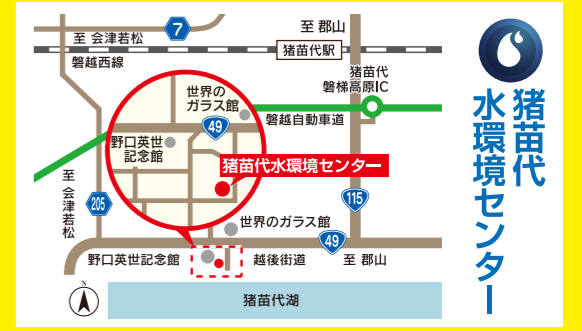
7
至 郡山
至 会津若松
猪苗代駅
磐越西線
猪苗代
磐梯高原IC
世界の
ガラス館
49
磐越自動車道
野口英世
記念館
猪苗代水環境センター
至
会
津
若
松
205
115
世界のガラス館
49
野口英世記念館
越後街道
至 郡山
N
猪苗代湖
猪苗代
水環境センター